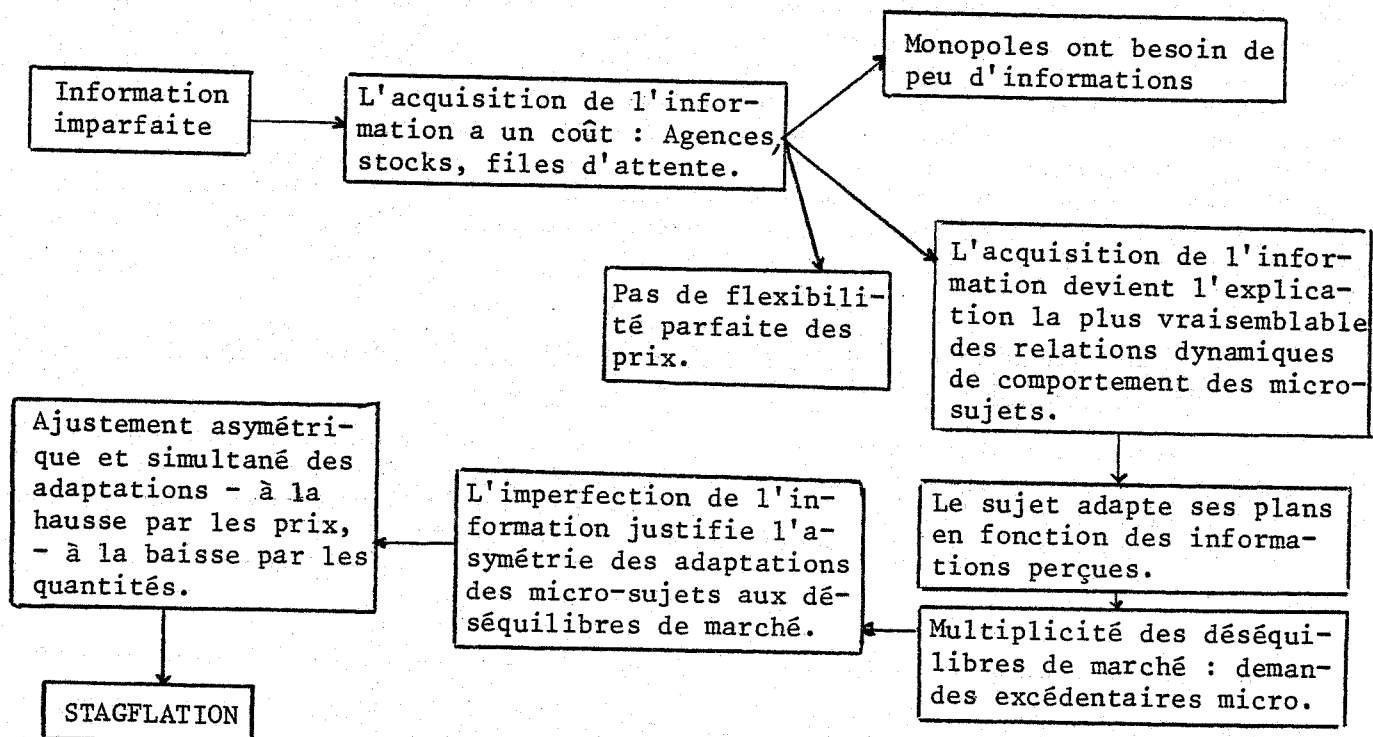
Information imparfaite

L'acquisition de l'information a un coût : Agences, stocks, files d'attente.

Monopoles ont besoin de peu d'informations

Pas de flexibilité parfaite des prix.

L'acquisition de l'information devient l'explication la plus vraisemblable des relations dynamiques de comportement des micro-sujets.

Le sujet adapte ses plans en fonction des informations perçues.

Multiplicité des déséquilibres de marché : demandes excédentaires micro.

L'imperfection de l'information justifie l'asymétrie des adaptations des micro-sujets aux déséquilibres de marché.

Ajustement asymétrique et simultané des adaptations - à la hausse par les prix, - à la baisse par les quantités.

STAGFLATION